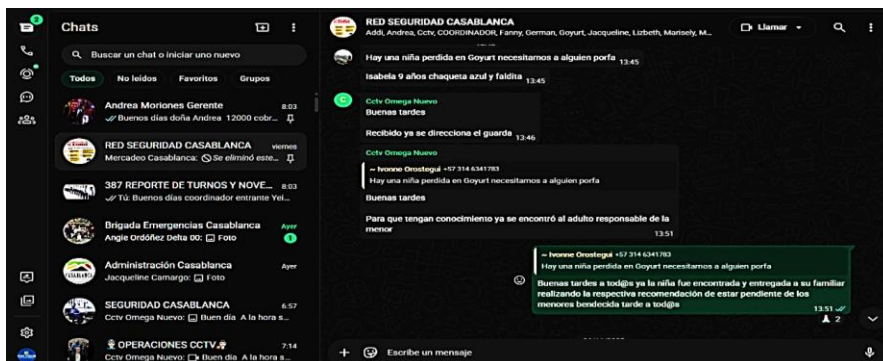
Chats

Buscar un chat o iniciar uno nuevo

Todos No leídos Favoritos Grupos

Andrea Moriones Gerente 8:03
Buenos días doña Andrea 12000 cobr...

RED SEGURIDAD CASABLANCA viernes
Mercadeo Casablanca: Se eliminó este...

387 REPORTE DE TURNOS Y NOVE... 8:03
Tú: Buenos días coordinador entrante Yei...

Brigada Emergencias Casablanca Ayer
Angie Ordóñez Delta 00: Foto
1

Administración Casablanca Ayer
Jacqueline Camargo: Foto

SEGURIDAD CASABLANCA 6:57
Cctv Omega Nuevo: Buen dia A la hora s...

OPERACIONES CCTV 7:14
Cctv Omega Nuevo: Buen dia A la hora s...

RED SEGURIDAD CASABLANCA
Addi, Andrea, Cctv, COORDINADOR, Fanny, German, Goyurt, Jacqueline, Lizbeth, Marisely, M...

Llamar

Hay una niña perdida en Goyurt necesitamos a alguien porfa 13:45

Isabela 9 años chaqueta azul y faldita 13:45

Cctv Omega Nuevo
Buenas tardes

Recibido ya se direcciona el guarda 13:46

Cctv Omega Nuevo
~ Ivonne Orostegui +57 314 6341783
Hay una niña perdida en Goyurt necesitamos a alguien porfa

Buenas tardes

Para que tengan conocimiento ya se encontró al adulto responsable de la menor 13:51

~ Ivonne Orostegui +57 314 6341783
Hay una niña perdida en Goyurt necesitamos a alguien porfa

Buenas tardes a tod@s ya la niña fue encontrada y entregada a su familiar realizando la respectiva recomendación de estar pendiente de los menores bendecida tarde a tod@s
13:51
2

Escribe un mensaje